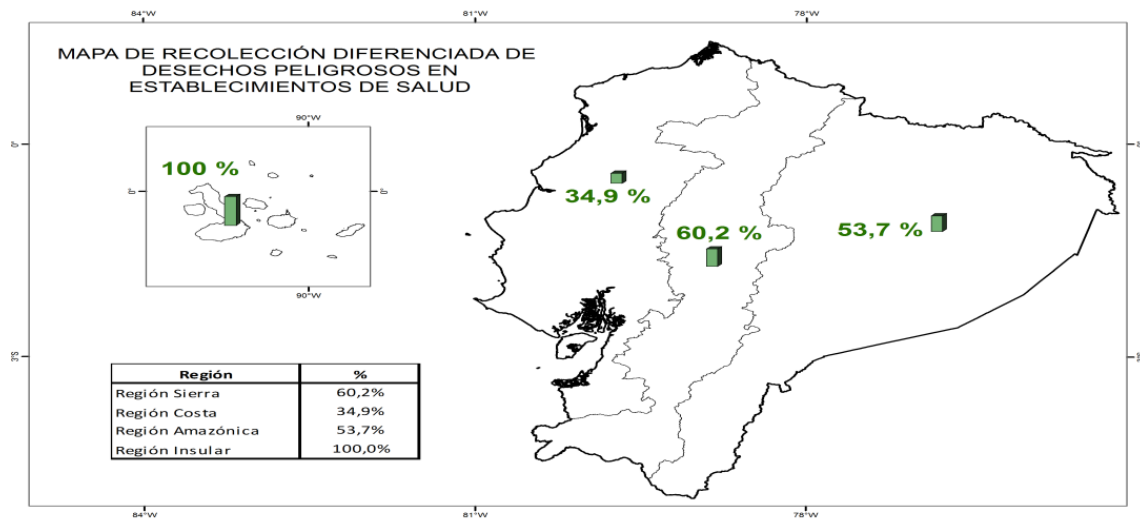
84°W

81°W

78°W

MAPA DE RECOLECCIÓN DIFERENCIADA DE DESECHOS PELIGROSOS EN ESTABLECIMIENTOS DE SALUD

0°

90°W

100 %

0°

0°

90°W

34,9 %

60,2 %

53,7 %

3°S

| Región | % |
|---|---|
| Región Sierra | 60,2% |
| Región Costa | 34,9% |
| Región Amazónica | 53,7% |
| Región Insular | 100,0% |

84°W

81°W

78°W